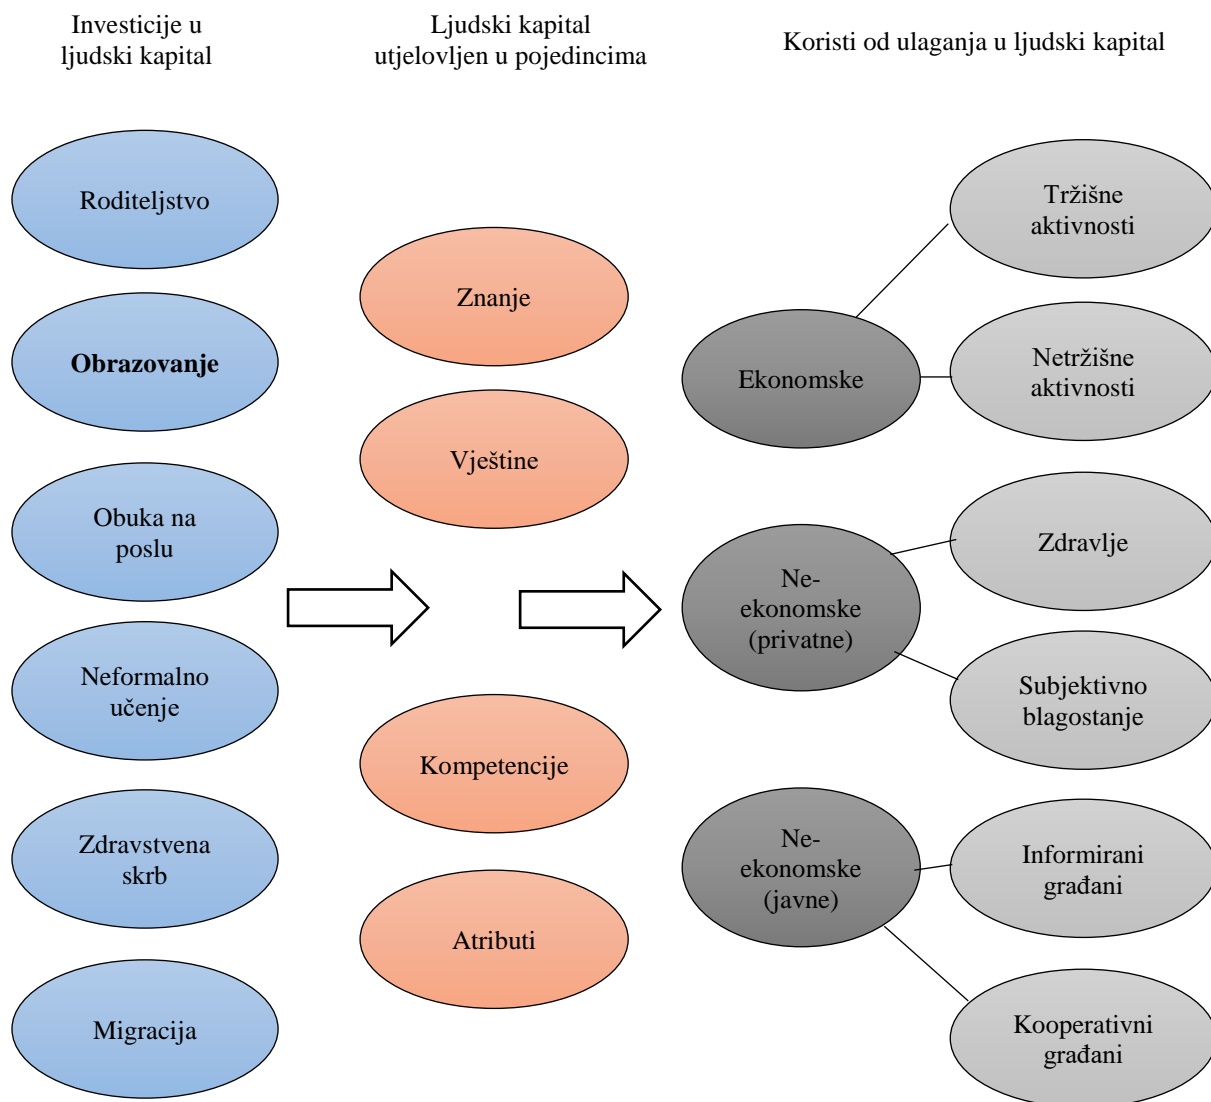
Investicije u ljudski kapital

Ljudski kapital utjelovljen u pojedincima

Koristi od ulaganja u ljudski kapital

Roditeljstvo

**Obrazovanje**

Obuka na poslu

Neformalno učenje

Zdravstvena skrb

Migracija

Znanje

Vještine

Kompetencije

Atributi

Ekonomske

Ne-ekonomske (privatne)

Ne-ekonomske (javne)

Tržišne aktivnosti

Netržišne aktivnosti

Zdravlje

Subjektivno blagostanje

Informirani građani

Kooperativni građani